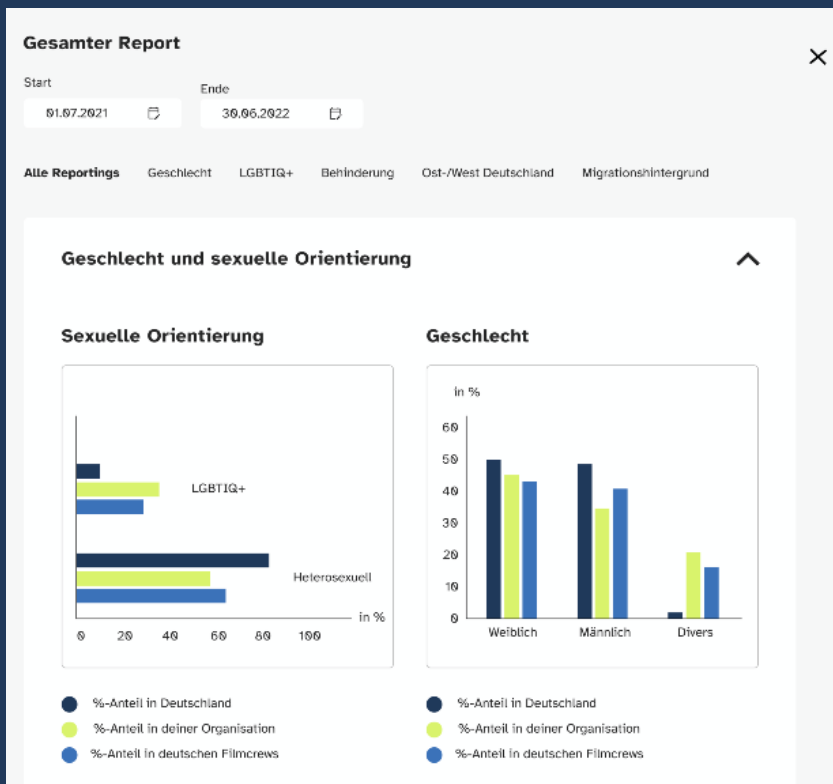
Gesamter Report

Start
01.07.2021

Ende
30.06.2022

Alle Reportings Geschlecht LGBTIQ+ Behinderung Ost-/West Deutschland Migrationshintergrund

Geschlecht und sexuelle Orientierung

Sexuelle Orientierung

LGBTIQ+
Heterosexuell
in %
0 20 40 60 80 100

Geschlecht

in %
60
50
40
30
20
10
0
Weiblich Männlich Divers

%-Anteil in Deutschland
%-Anteil in deiner Organisation
%-Anteil in deutschen Filmcrews

%-Anteil in Deutschland
%-Anteil in deiner Organisation
%-Anteil in deutschen Filmcrews